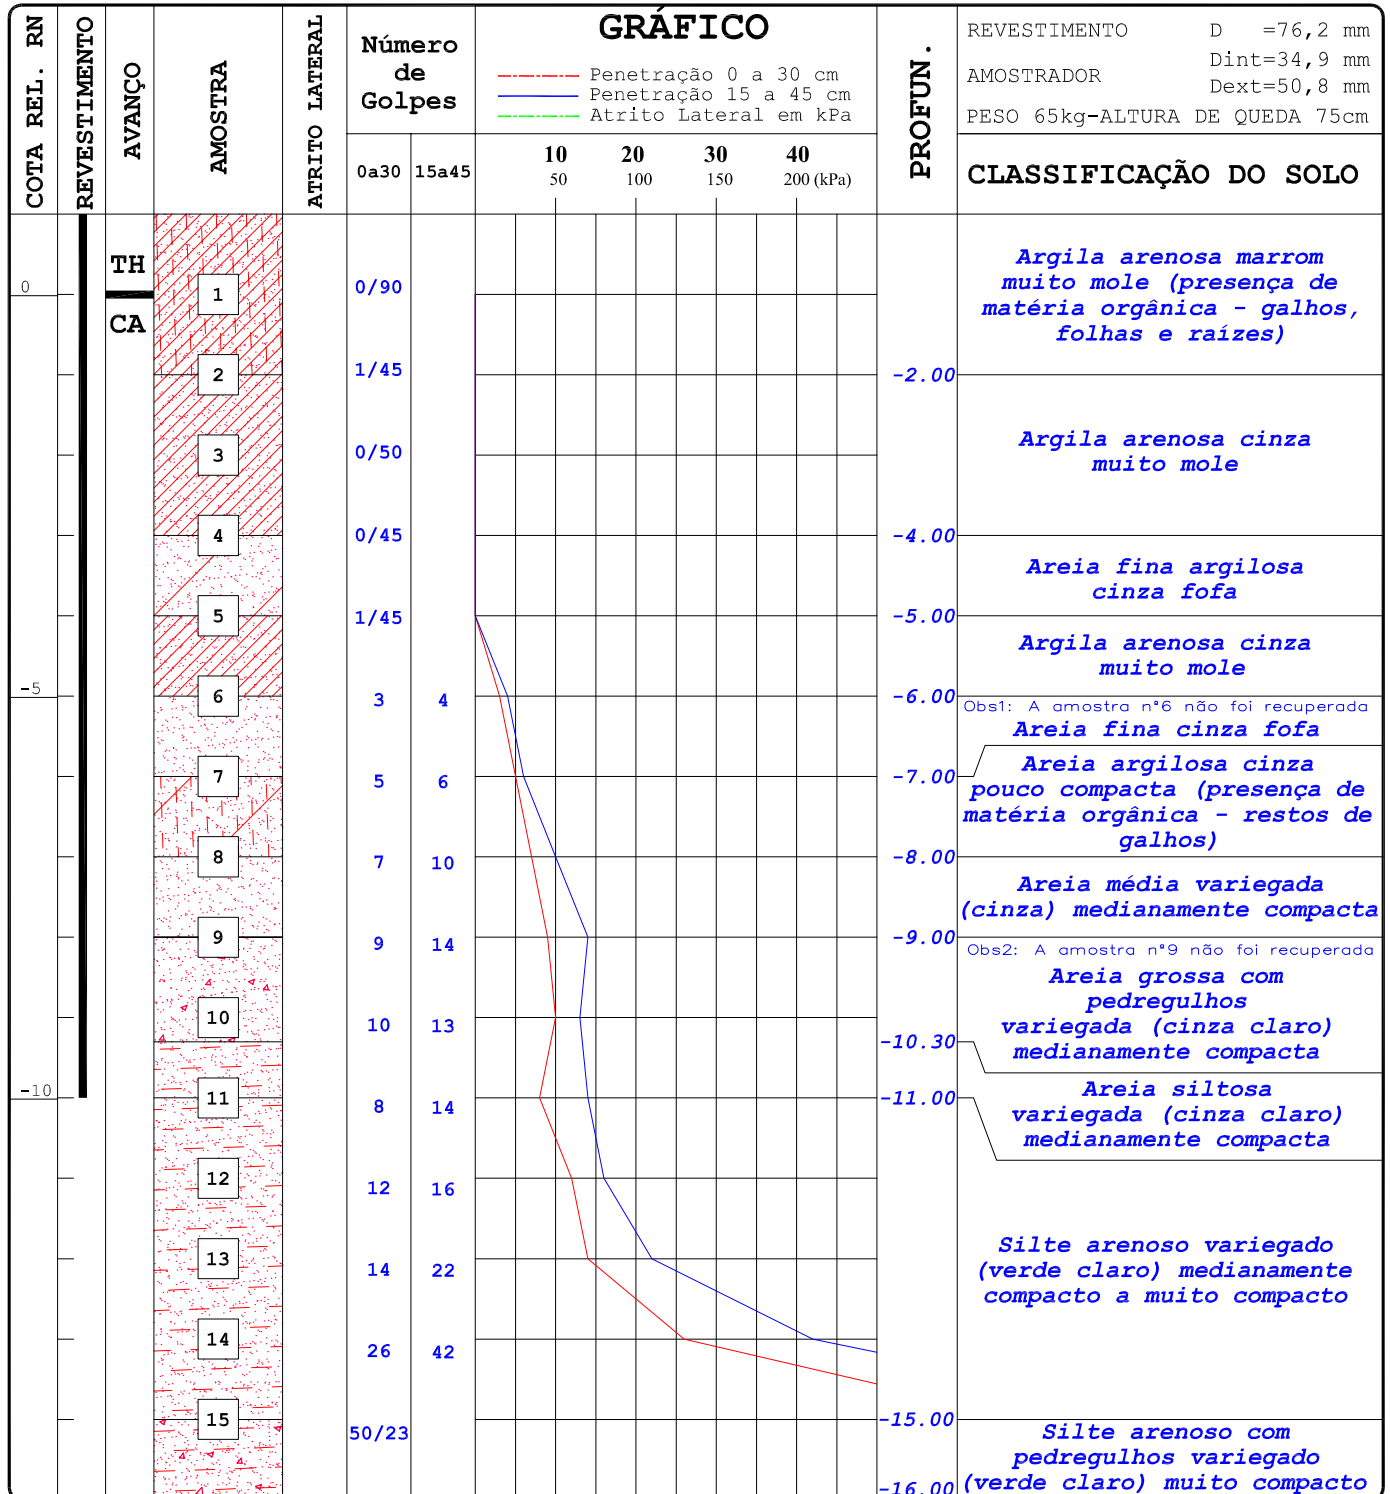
COTA REL. RN
REVESTIMENTO
AVANÇO
AMOSTRA
ATRITO LATERAL
Número de Golpes
0a30 15a45
GRÁFICO
Penetração 0 a 30 cm
Penetração 15 a 45 cm
Atrito Lateral em kPa
10 20 30 40
50 100 150 200 (kPa)
PROFUN.
REVESTIMENTO D =76,2 mm
AMOSTRADOR Dint=34,9 mm
Dext=50,8 mm
PESO 65kg-ALTURA DE QUEDA 75cm
CLASSIFICAÇÃO DO SOLO

0
-5
-10
TH
CA

| Amostra | 0a30 | 15a45 | Profun. |
|---|---|---|---|
| 1 | 0/90 | | |
| 2 | 1/45 | | -2.00 |
| 3 | 0/50 | | |
| 4 | 0/45 | | -4.00 |
| 5 | 1/45 | | -5.00 |
| 6 | 3 | 4 | -6.00 |
| 7 | 5 | 6 | -7.00 |
| 8 | 7 | 10 | -8.00 |
| 9 | 9 | 14 | -9.00 |
| 10 | 10 | 13 | -10.30 |
| 11 | 8 | 14 | -11.00 |
| 12 | 12 | 16 | |
| 13 | 14 | 22 | |
| 14 | 26 | 42 | |
| 15 | 50/23 | | -15.00 |
| | | | -16.00 |

Argila arenosa marrom muito mole (presença de matéria orgânica - galhos, folhas e raízes)

Argila arenosa cinza muito mole

Areia fina argilosa cinza fofa

Argila arenosa cinza muito mole

Obs1: A amostra nº6 não foi recuperada
Areia fina cinza fofa

Areia argilosa cinza pouco compacta (presença de matéria orgânica - restos de galhos)

Areia média variegada (cinza) mediananmente compacta

Obs2: A amostra nº9 não foi recuperada
Areia grossa com pedregulhos variegada (cinza claro) medianamente compacta

Areia siltosa variegada (cinza claro) medianamente compacta

Silte arenoso variegado (verde claro) medianamente compacto a muito compacto

Silte arenoso com pedregulhos variegado (verde claro) muito compacto